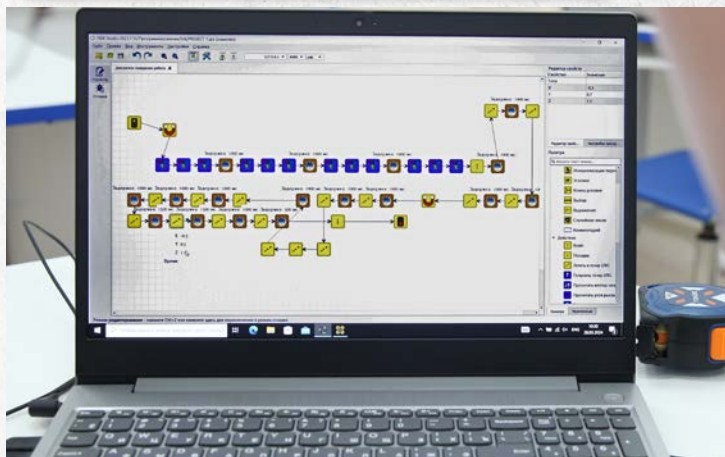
Файл Правка Вид Инструменты Настройки Справка

Диаграмма создания работ

Задержка 1000 мс

X: 0.0
Y: 0.0
Z: 0.0

Время

Редактор свойств

Свойство Значение

X
Y
Z

Редактор диаг.

Палитра

Инициализация
Условие
Конец условия
Выбор
Выражение
Комментарий
Действия
Ждать
Ожидание

Режим редактирования

ENG